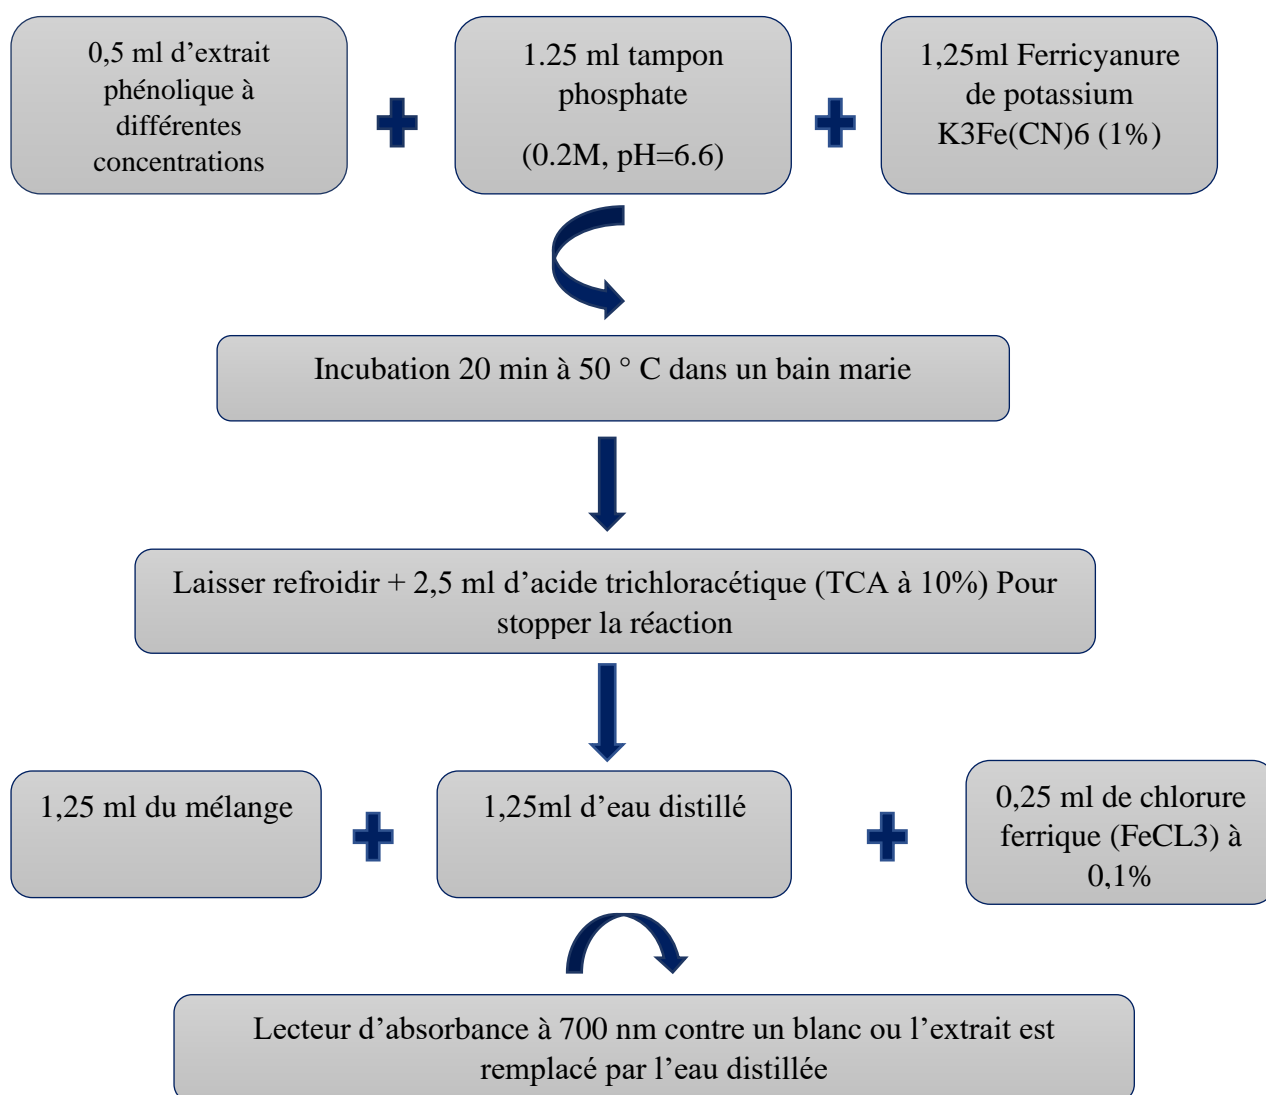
0,5 ml d'extrait phénolique à différentes concentrations

1.25 ml tampon phosphate

(0.2M, pH=6.6)

1,25ml Ferricyanure de potassium K3Fe(CN)6 (1%)

Incubation 20 min à 50 ° C dans un bain marie

Laisser refroidir + 2,5 ml d'acide trichloracétique (TCA à 10%) Pour stopper la réaction

1,25 ml du mélange

1,25ml d'eau distillé

0,25 ml de chlorure ferrique (FeCL3) à 0,1%

Lecteur d'absorbance à 700 nm contre un blanc ou l'extrait est remplacé par l'eau distillée